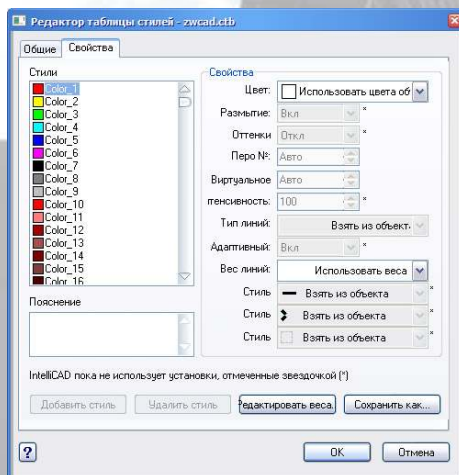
Редактор таблицы стилей - zwcad.ctb

Общие | Свойства

Стили
Color_1
Color_2
Color_3
Color_4
Color_5
Color_6
Color_7
Color_8
Color_9
Color_10
Color_11
Color_12
Color_13
Color_14
Color_15
Color_16

Пояснение

Свойства
Цвет: Использовать цвета об
Размытие: Вкл *
Оттенки: Откл *
Перо №: Авто
Виртуальное: Авто
тенсивность: 100 *
Тип линий: Взять из объекта
Адаптивный: Вкл *
Вес линий: Использовать веса
Стиль: Взять из объекта *
Стиль: Взять из объекта *
Стиль: Взять из объекта *

IntelliCAD пока не использует установки, отмеченные звездочкой (*)

Добавить стиль | Удалить стиль | Редактировать веса... | Сохранить как...

? | OK | Отмена